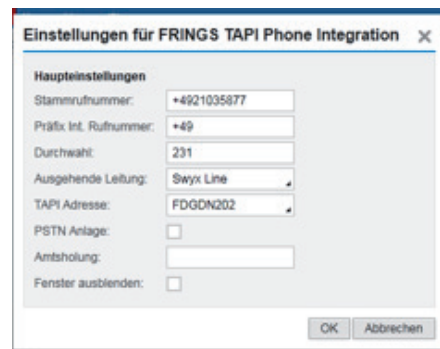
Einstellungen für FRINGS TAPI Phone Integration ×

Haupteinstellungen

| | |
|---|---|
| Stammrufnummer: | +4921035877 |
| Präfix Int. Rufnummer: | +49 |
| Durchwahl: | 231 |
| Ausgehende Leitung: | Swyx Line |
| TAPI Adresse: | FDGDN202 |
| PSTN Anlage: | |
| Amtsholung: | |
| Fenster ausblenden: | |

OK Abbrechen